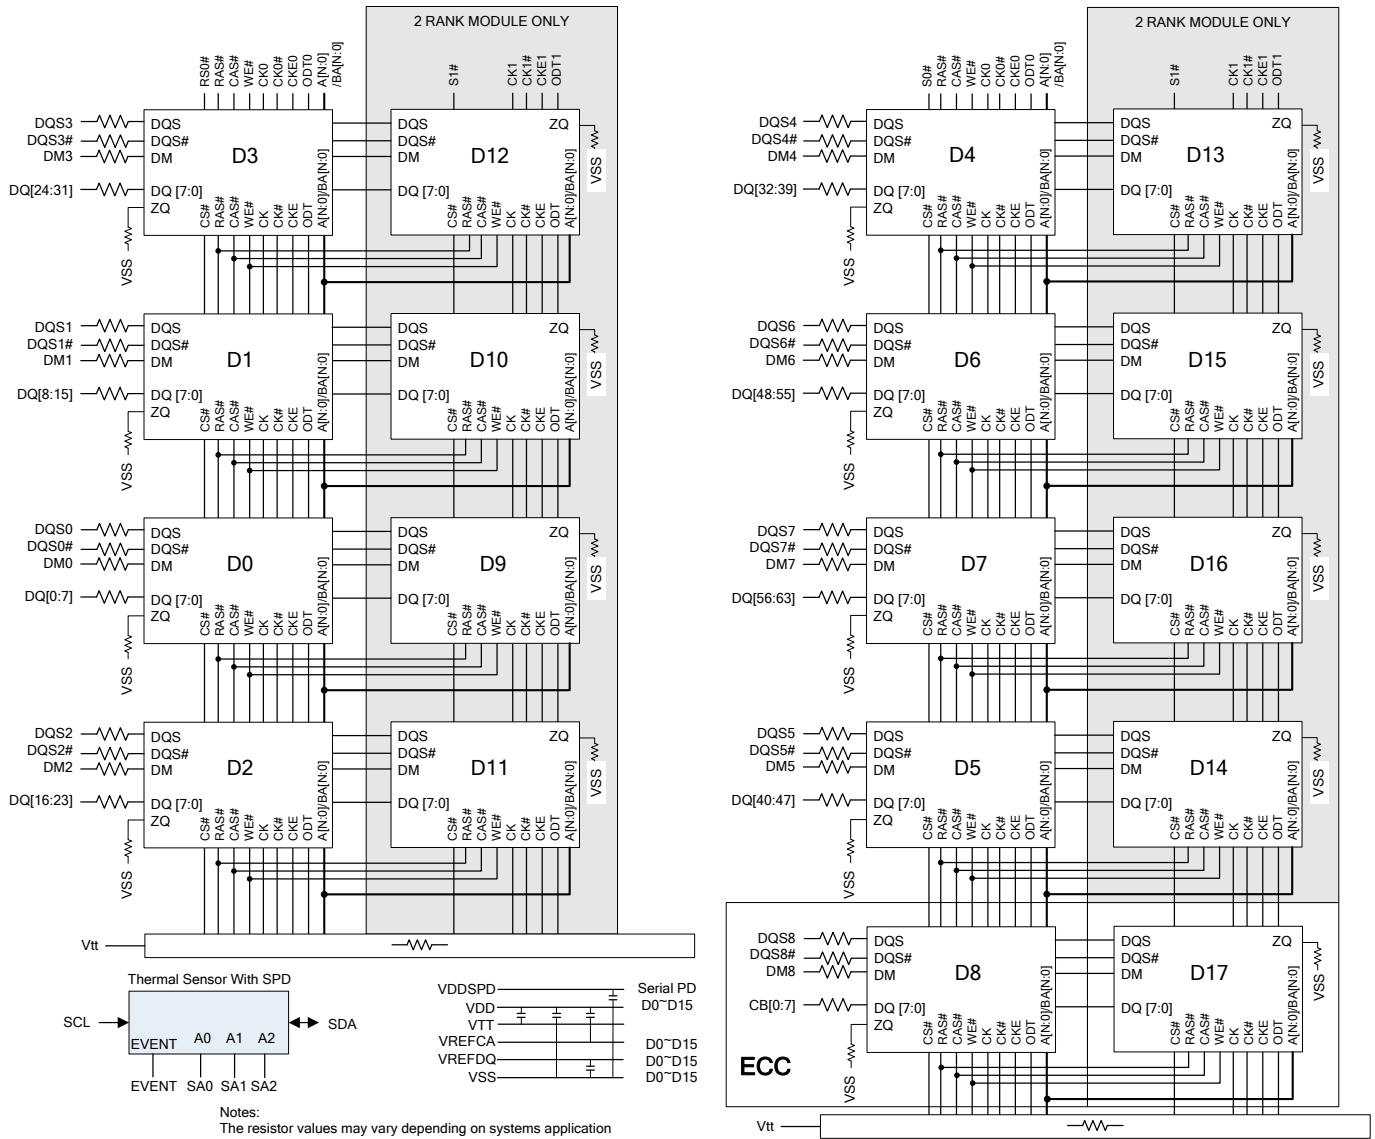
2 RANK MODULE ONLY

RS0# RAS# CAS# WE# CK0 CK0# CKE0 ODT0 A[N:0] /BA[N:0]

S1# CK1 CK1# CKE1 ODT1

DQS3 DQS3# DM3 DQ[24:31]
DQS DQS# DM D3 DQ [7:0] ZQ
VSS
CS# RAS# CAS# WE# CK CK# CKE ODT A[N:0]/BA[N:0]

DQS DQS# DM D12 DQ [7:0] ZQ VSS
CS# RAS# CAS# WE# CK CK# CKE ODT A[N:0]/BA[N:0]

DQS1 DQS1# DM1 DQ[8:15]
DQS DQS# DM D1 DQ [7:0] ZQ
VSS
CS# RAS# CAS# WE# CK CK# CKE ODT A[N:0]/BA[N:0]

DQS DQS# DM D10 DQ [7:0] ZQ VSS
CS# RAS# CAS# WE# CK CK# CKE ODT A[N:0]/BA[N:0]

DQS0 DQS0# DM0 DQ[0:7]
DQS DQS# DM D0 DQ [7:0] ZQ
VSS
CS# RAS# CAS# WE# CK CK# CKE ODT A[N:0]/BA[N:0]

DQS DQS# DM D9 DQ [7:0] ZQ VSS
CS# RAS# CAS# WE# CK CK# CKE ODT A[N:0]/BA[N:0]

DQS2 DQS2# DM2 DQ[16:23]
DQS DQS# DM D2 DQ [7:0] ZQ
VSS
CS# RAS# CAS# WE# CK CK# CKE ODT A[N:0]/BA[N:0]

DQS DQS# DM D11 DQ [7:0] ZQ VSS
CS# RAS# CAS# WE# CK CK# CKE ODT A[N:0]/BA[N:0]

Vtt

Thermal Sensor With SPD
SCL EVENT A0 A1 A2 SDA
EVENT SA0 SA1 SA2

VDDSPD Serial PD
VDD D0~D15
VTT
VREFCA D0~D15
VREFDQ D0~D15
VSS D0~D15

Notes:
The resistor values may vary depending on systems application

2 RANK MODULE ONLY

S0# RAS# CAS# WE# CK0 CK0# CKE0 ODT0 A[N:0] /BA[N:0]

S1# CK1 CK1# CKE1 ODT1

DQS4 DQS4# DM4 DQ[32:39]
DQS DQS# DM D4 DQ [7:0] ZQ
VSS
CS# RAS# CAS# WE# CK CK# CKE ODT A[N:0]/BA[N:0]

DQS DQS# DM D13 DQ [7:0] ZQ VSS
CS# RAS# CAS# WE# CK CK# CKE ODT A[N:0]/BA[N:0]

DQS6 DQS6# DM6 DQ[48:55]
DQS DQS# DM D6 DQ [7:0] ZQ
VSS
CS# RAS# CAS# WE# CK CK# CKE ODT A[N:0]/BA[N:0]

DQS DQS# DM D15 DQ [7:0] ZQ VSS
CS# RAS# CAS# WE# CK CK# CKE ODT A[N:0]/BA[N:0]

DQS7 DQS7# DM7 DQ[56:63]
DQS DQS# DM D7 DQ [7:0] ZQ
VSS
CS# RAS# CAS# WE# CK CK# CKE ODT A[N:0]/BA[N:0]

DQS DQS# DM D16 DQ [7:0] ZQ VSS
CS# RAS# CAS# WE# CK CK# CKE ODT A[N:0]/BA[N:0]

DQS5 DQS5# DM5 DQ[40:47]
DQS DQS# DM D5 DQ [7:0] ZQ
VSS
CS# RAS# CAS# WE# CK CK# CKE ODT A[N:0]/BA[N:0]

DQS DQS# DM D14 DQ [7:0] ZQ VSS
CS# RAS# CAS# WE# CK CK# CKE ODT A[N:0]/BA[N:0]

DQS8 DQS8# DM8 CB[0:7]
DQS DQS# DM D8 DQ [7:0] ZQ
VSS
CS# RAS# CAS# WE# CK CK# CKE ODT A[N:0]/BA[N:0]

DQS DQS# DM D17 DQ [7:0] ZQ VSS
CS# RAS# CAS# WE# CK CK# CKE ODT A[N:0]/BA[N:0]

ECC

Vtt